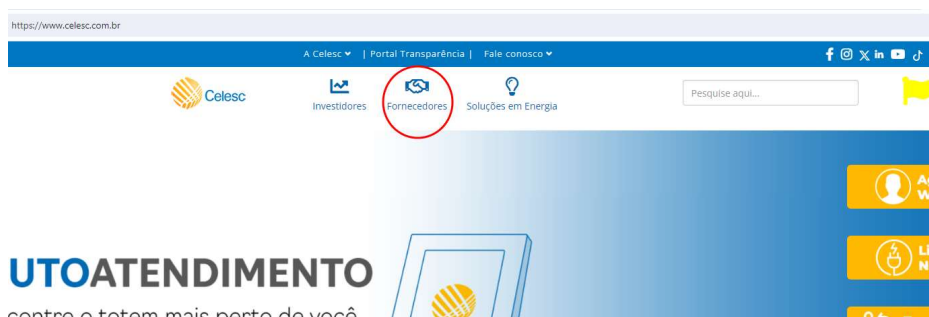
https://www.celesc.com.br

A Celesc | Portal Transparência | Fale conosco

Celesc

Investidores

Fornecedores

Soluções em Energia

Pesquise aqui...

UTOATENDIMENTO

contre o totem mais perto de você

A
W

LI
N